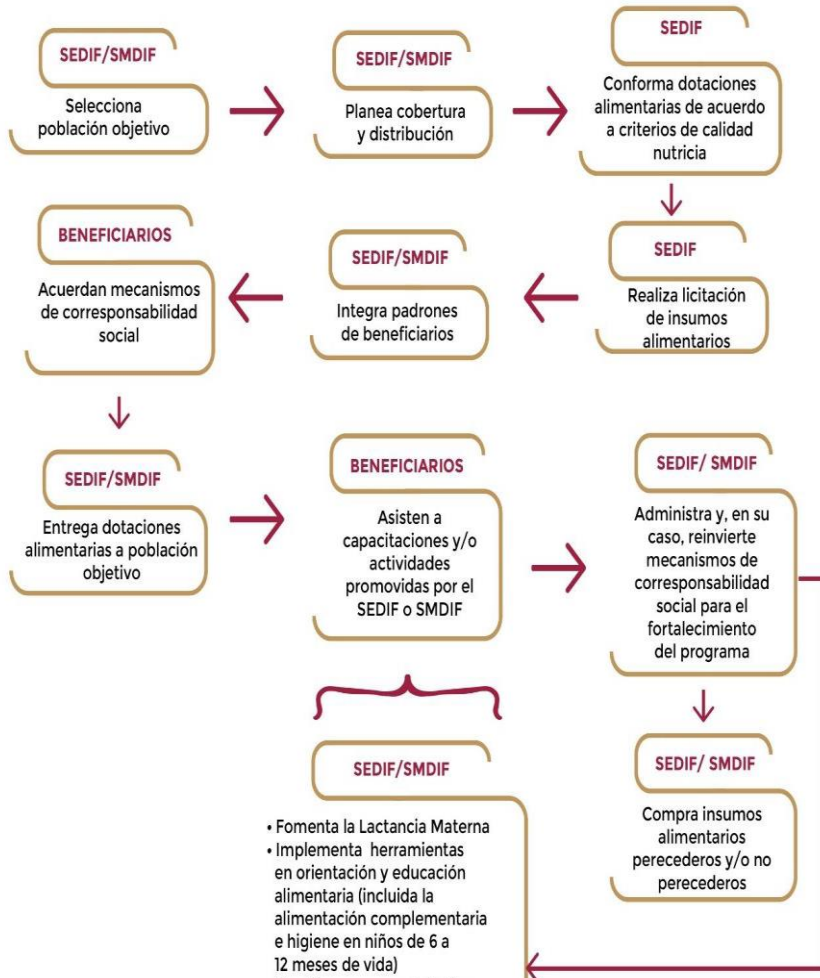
SEDIF/SMDIF

Selecciona población objetivo

SEDIF/SMDIF

Planea cobertura y distribución

SEDIF

Conforma dotaciones alimentarias de acuerdo a criterios de calidad nutricia

SEDIF

Realiza licitación de insumos alimentarios

SEDIF/SMDIF

Integra padrones de beneficiarios

BENEFICIARIOS

Acuerdan mecanismos de corresponsabilidad social

SEDIF/SMDIF

Entrega dotaciones alimentarias a población objetivo

BENEFICIARIOS

Asisten a capacitaciones y/o actividades promovidas por el SEDIF o SMDIF

SEDIF/ SMDIF

Administra y, en su caso, reinvierte mecanismos de corresponsabilidad social para el fortalecimiento del programa

SEDIF/ SMDIF

Compra insumos alimentarios perecederos y/o no perecederos

SEDIF/SMDIF

• Fomenta la Lactancia Materna
• Implementa herramientas en orientación y educación alimentaria (incluida la alimentación complementaria e higiene en niños de 6 a 12 meses de vida)